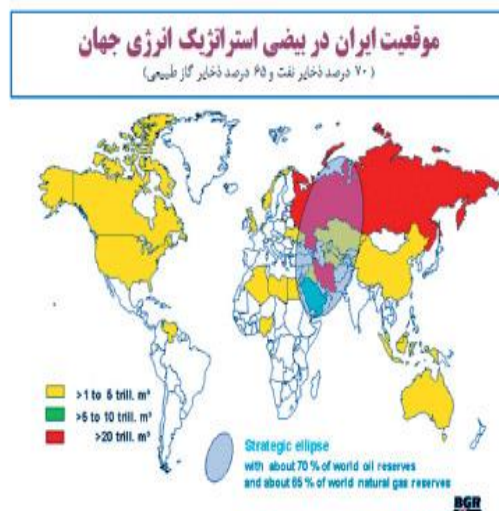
موقعیت ایران در بیضی استراتژیک انرژی جهان
( ۷۰ درصد ذخایر نفت و ۶۵ درصد ذخایر گاز طبیعی)

>1 to 5 trill. m³
>5 to 10 trill. m³
>20 trill. m³

Strategic ellipse
with about 70 % of world oil reserves
and about 65 % of world natural gas reserves

BGR